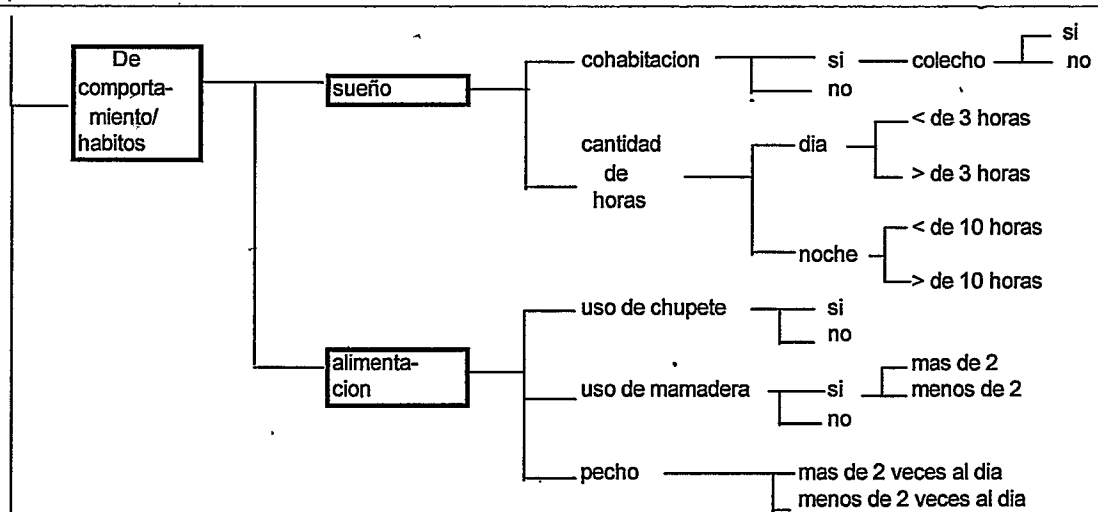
De comportamiento/ habitos

sueño

cohabitacion

si

colecho

si

no

no

cantidad de horas

dia

< de 3 horas

> de 3 horas

noche

< de 10 horas

> de 10 horas

alimentacion

uso de chupete

si

no

uso de mamadera

si

mas de 2

menos de 2

no

pecho

mas de 2 veces al dia

menos de 2 veces al dia